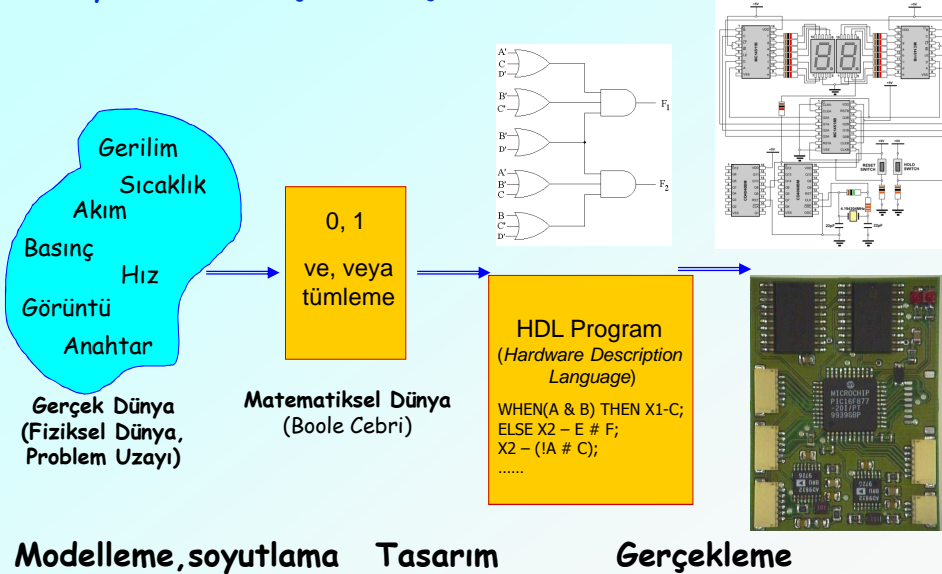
Gerilim
Sıcaklık
Akım
Basınç
Hız
Görüntü
Anahtar

Gerçek Dünya
(Fiziksel Dünya,
Problem Uzayı)

0, 1
ve, veya
tümleme

Matematiksel Dünya
(Boole Cebri)

A'
C
D'
B'
C'
B'
D'
A'
B'
C
B
C'
D'
$F_1$
$F_2$

HDL Program
(*Hardware Description Language*)
WHEN(A & B) THEN X1-C;
ELSE X2 – E # F;
X2 – (!A # C);
......

RESET SWITCH
HOLD SWITCH

MICROCHIP
PIC16F877
-20I/PT

Modelleme,soyutlama Tasarım Gerçekleme